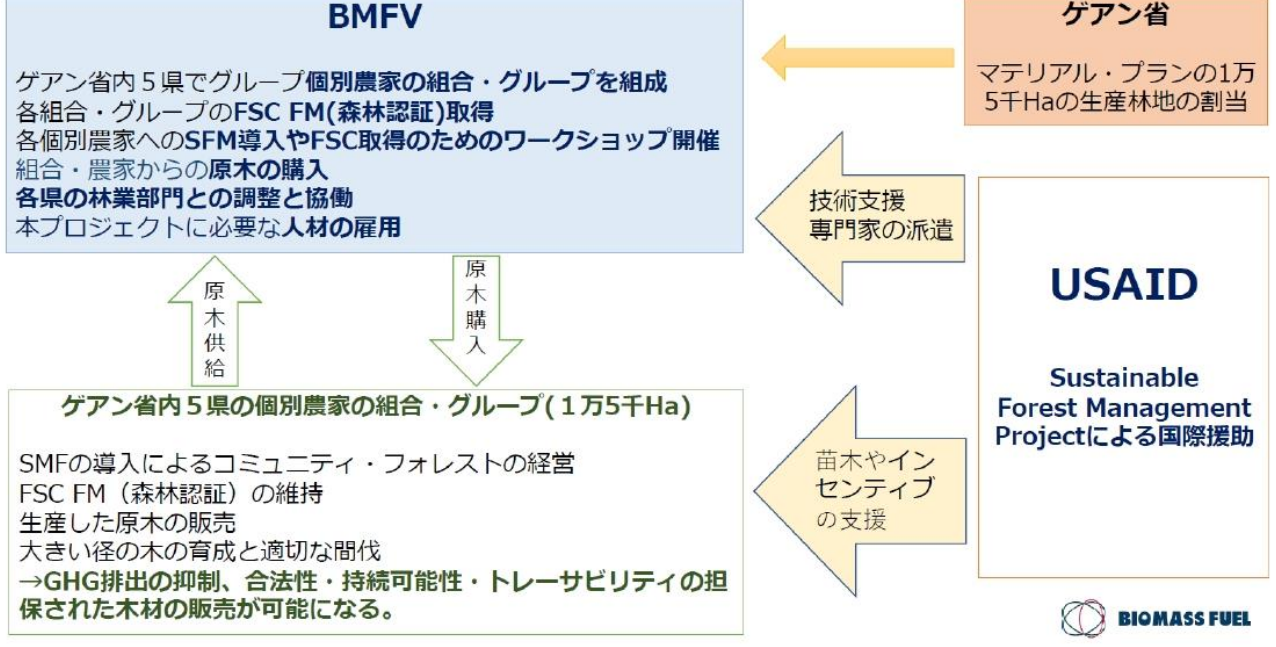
BMFV

ゲアン省内５県でグループ個別農家の組合・グループを組成
各組合・グループのFSC FM(森林認証)取得
各個別農家へのSFM導入やFSC取得のためのワークショップ開催
組合・農家からの原木の購入
各県の林業部門との調整と協働
本プロジェクトに必要な人材の雇用

ゲアン省

マテリアル・プランの1万5千Haの生産林地の割当

技術支援
専門家の派遣

原木供給

原木購入

USAID

Sustainable Forest Management Projectによる国際援助

ゲアン省内５県の個別農家の組合・グループ(１万5千Ha)

SMFの導入によるコミュニティ・フォレストの経営
FSC FM（森林認証）の維持
生産した原木の販売
大きい径の木の育成と適切な間伐
→GHG排出の抑制、合法性・持続可能性・トレーサビリティの担保された木材の販売が可能になる。

苗木やインセンティブの支援

BIOMASS FUEL